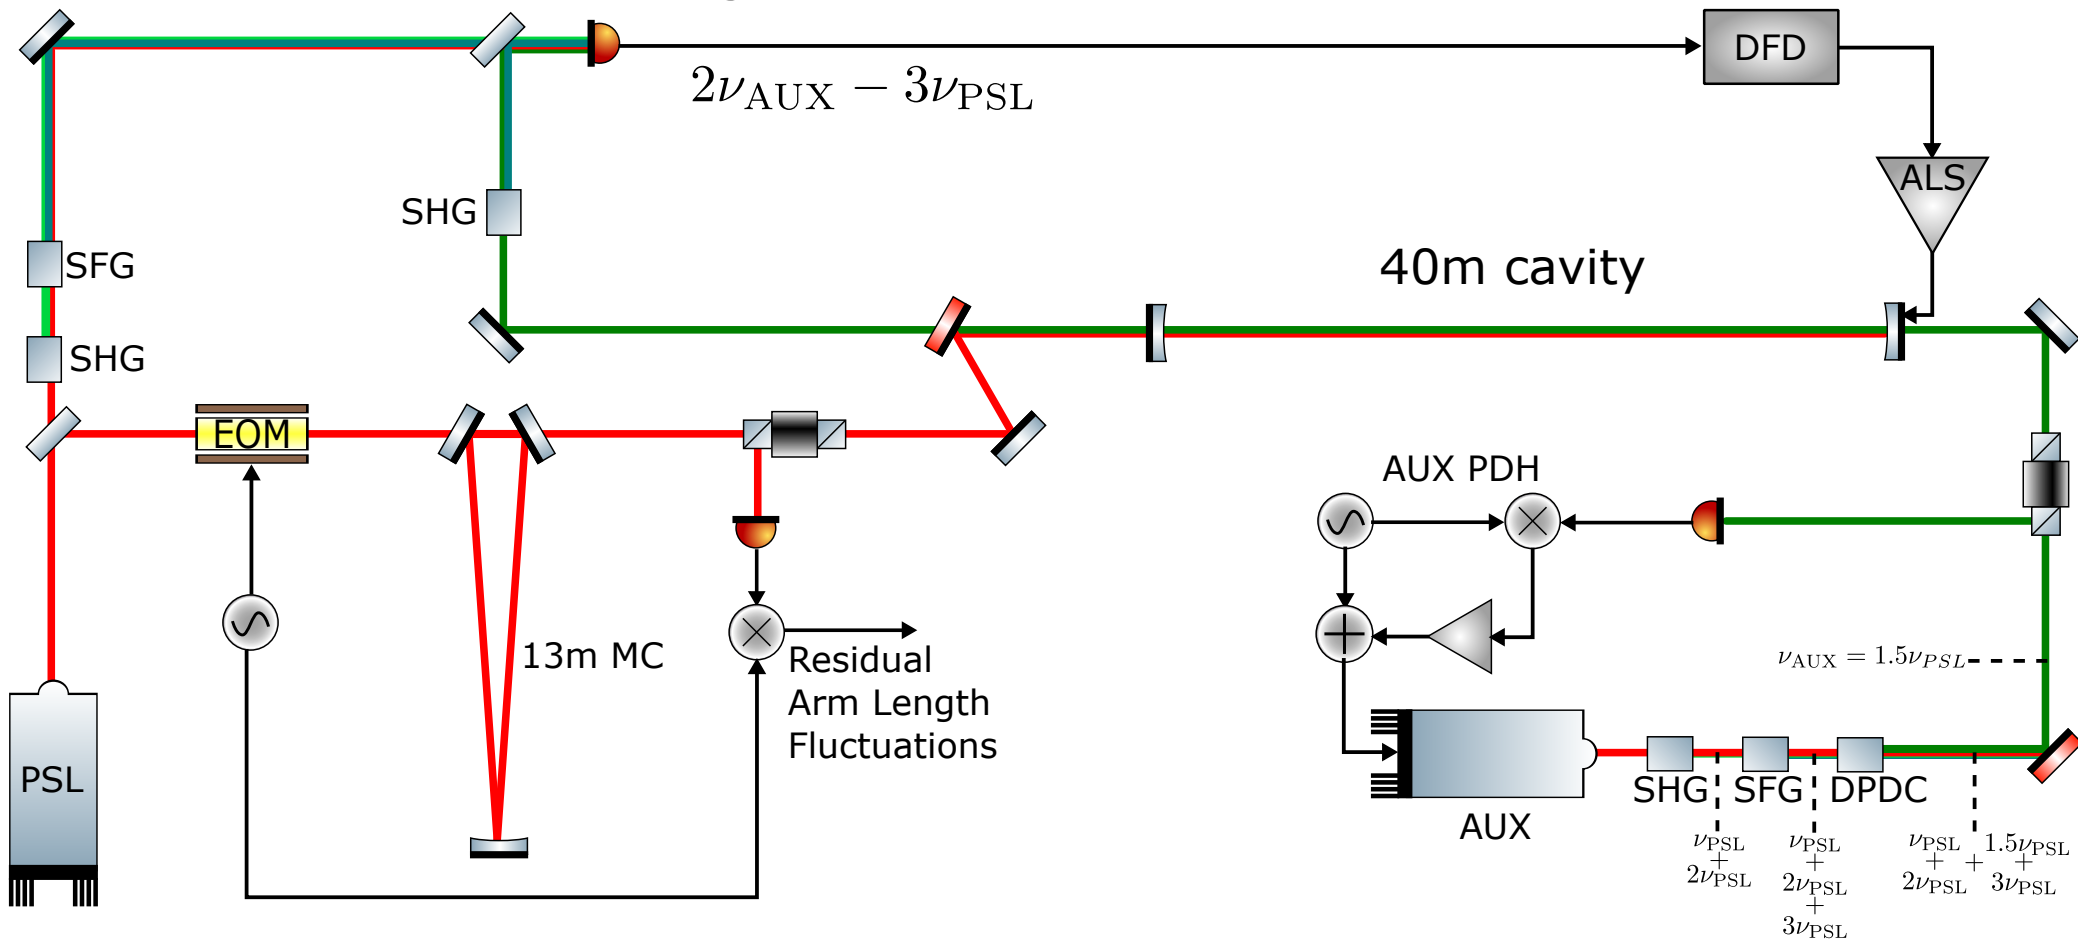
DFD

$2\nu_{\mathrm{AUX}} - 3\nu_{\mathrm{PSL}}$

ALS

SHG

SFG

40m cavity

SHG

EOM

AUX PDH

13m MC

Residual Arm Length Fluctuations

$\nu_{\mathrm{AUX}} = 1.5\nu_{PSL}$

PSL

AUX

SHG SFG DPDC

$\nu_{\mathrm{PSL}}$ + $2\nu_{\mathrm{PSL}}$

$\nu_{\mathrm{PSL}}$ + $2\nu_{\mathrm{PSL}}$ + $3\nu_{\mathrm{PSL}}$

$\nu_{\mathrm{PSL}}$ + $2\nu_{\mathrm{PSL}}$ + $1.5\nu_{\mathrm{PSL}}$ + $3\nu_{\mathrm{PSL}}$